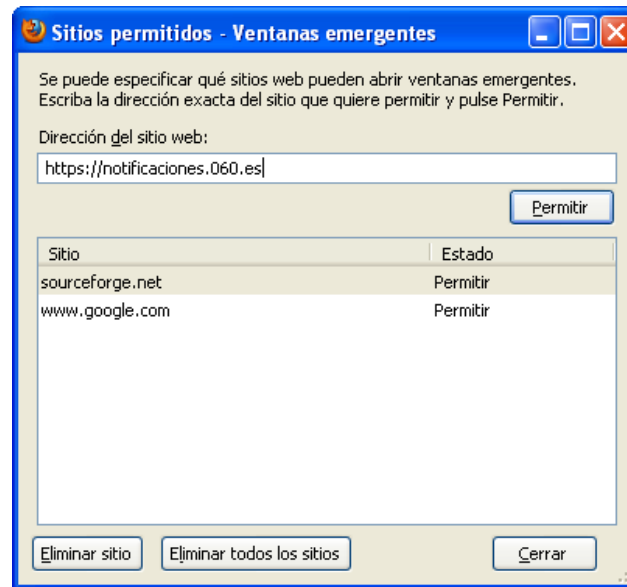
Sitios permitidos - Ventanas emergentes

Se puede especificar qué sitios web pueden abrir ventanas emergentes. Escriba la dirección exacta del sitio que quiere permitir y pulse Permitir.

Dirección del sitio web:

https://notificaciones.060.es

Permitir

| Sitio | Estado |
|---|---|
| sourceforge.net | Permitir |
| www.google.com | Permitir |

Eliminar sitio | Eliminar todos los sitios | Cerrar